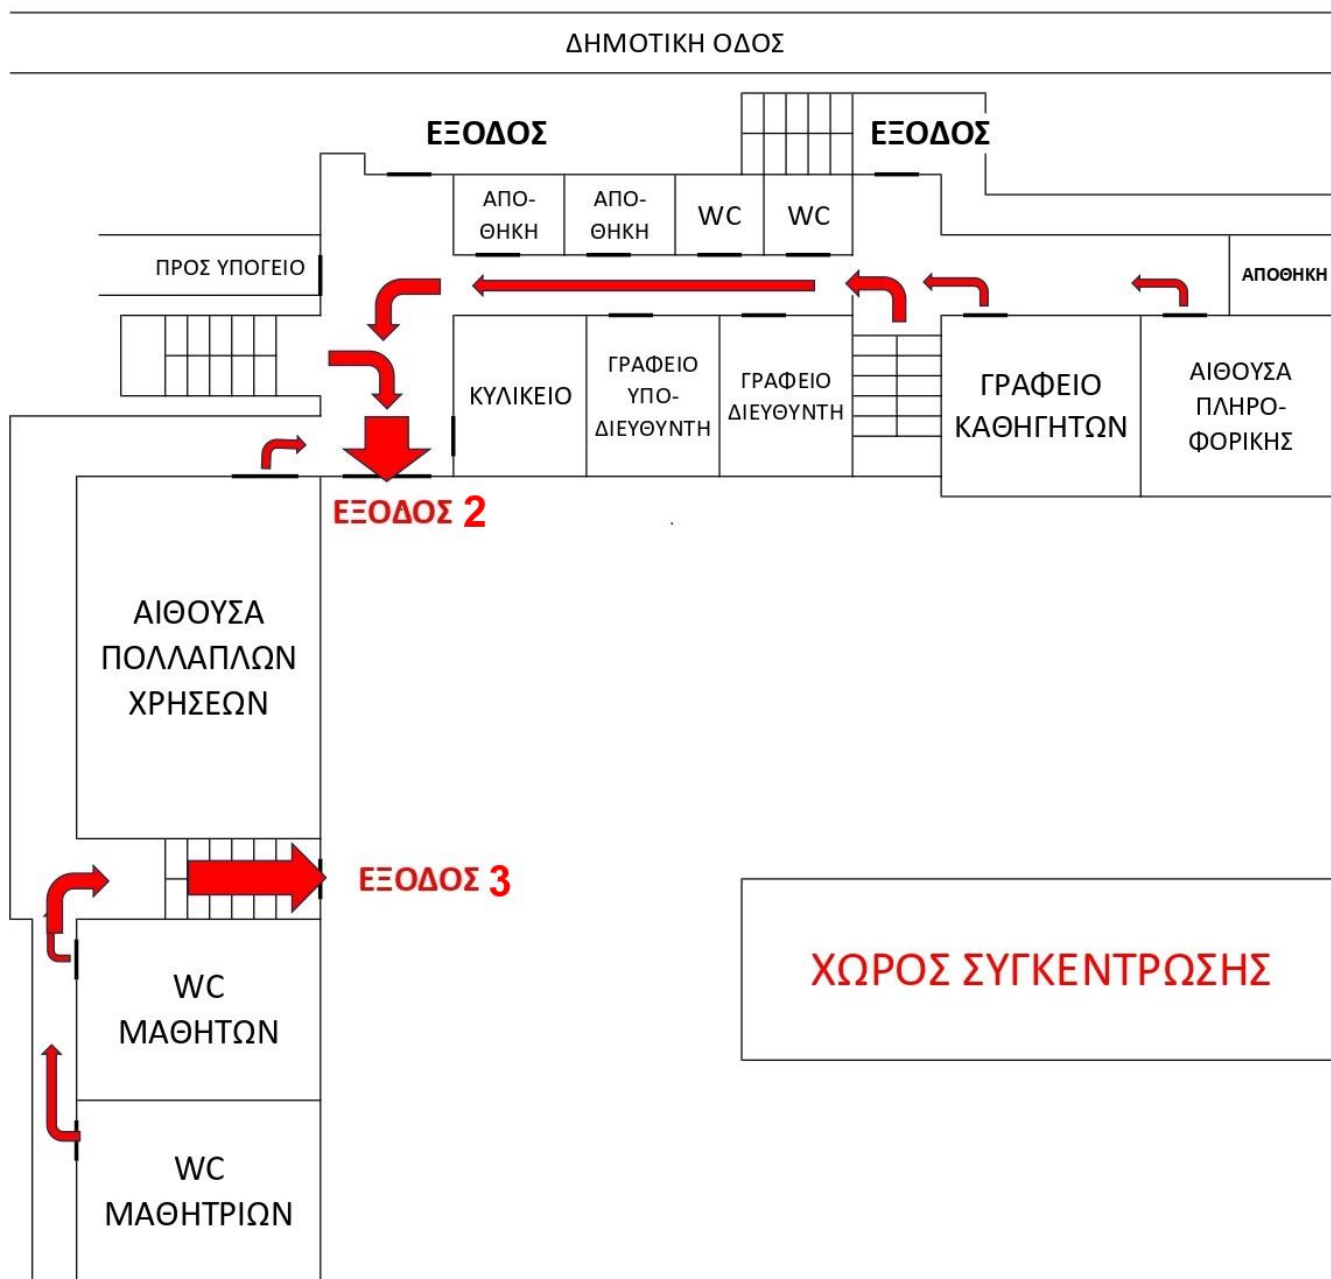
ΔΗΜΟΤΙΚΗ ΟΔΟΣ

ΕΞΟΔΟΣ

ΕΞΟΔΟΣ

ΑΠΟΘΗΚΗ

ΑΠΟΘΗΚΗ

WC

WC

ΠΡΟΣ ΥΠΟΓΕΙΟ

ΑΠΟΘΗΚΗ

ΚΥΛΙΚΕΙΟ

ΓΡΑΦΕΙΟ ΥΠΟΔΙΕΥΘΥΝΤΗ

ΓΡΑΦΕΙΟ ΔΙΕΥΘΥΝΤΗ

ΓΡΑΦΕΙΟ ΚΑΘΗΓΗΤΩΝ

ΑΙΘΟΥΣΑ ΠΛΗΡΟΦΟΡΙΚΗΣ

ΕΞΟΔΟΣ 2

ΑΙΘΟΥΣΑ ΠΟΛΛΑΠΛΩΝ ΧΡΗΣΕΩΝ

ΕΞΟΔΟΣ 3

ΧΩΡΟΣ ΣΥΓΚΕΝΤΡΩΣΗΣ

WC ΜΑΘΗΤΩΝ

WC ΜΑΘΗΤΡΙΩΝ